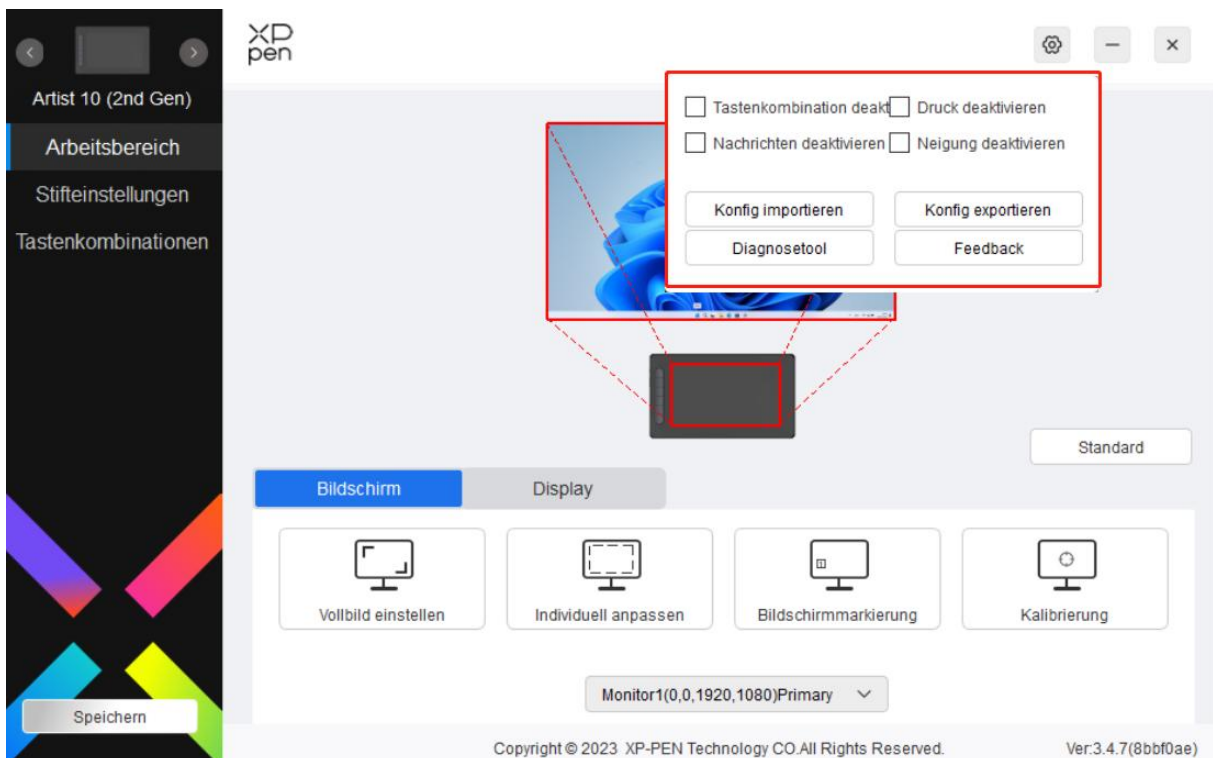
Artist 10 (2nd Gen)
Arbeitsbereich
Stifteinstellungen
Tastenkombinationen

XP pen

Tastenkombination deakt
Druck deaktivieren
Nachrichten deaktivieren
Neigung deaktivieren
Konfig importieren
Konfig exportieren
Diagnosetool
Feedback

Standard

Bildschirm
Display

Vollbild einstellen
Individuell anpassen
Bildschirmmarkierung
Kalibrierung

Monitor1(0,0,1920,1080)Primary

Speichern

Copyright © 2023 XP-PEN Technology CO.All Rights Reserved.
Ver:3.4.7(8bbf0ae)